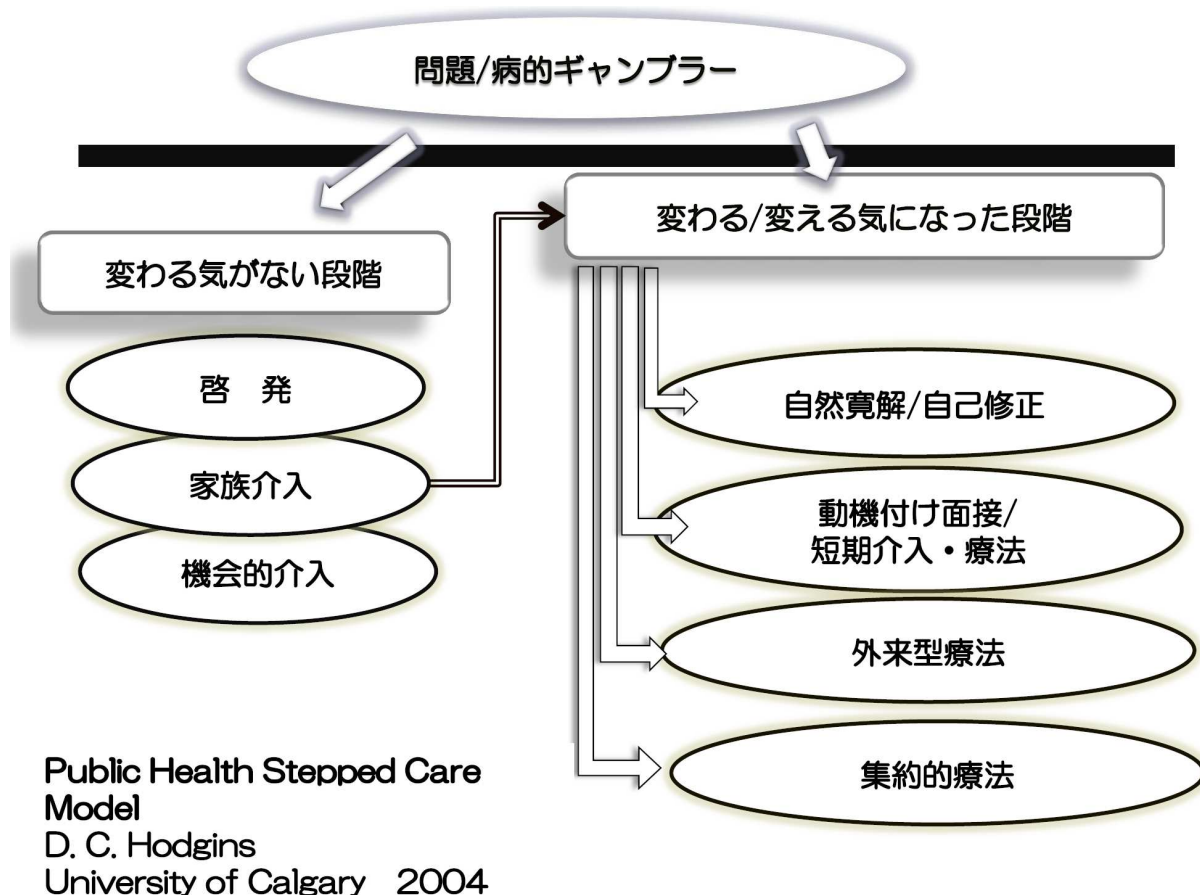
問題/病的ギャンブラー

変わる気がない段階

変わる/変える気になった段階

啓　発

家族介入

機会的介入

自然寛解/自己修正

動機付け面接/
短期介入・療法

外来型療法

集約的療法

Public Health Stepped Care Model
D. C. Hodgins
University of Calgary　2004